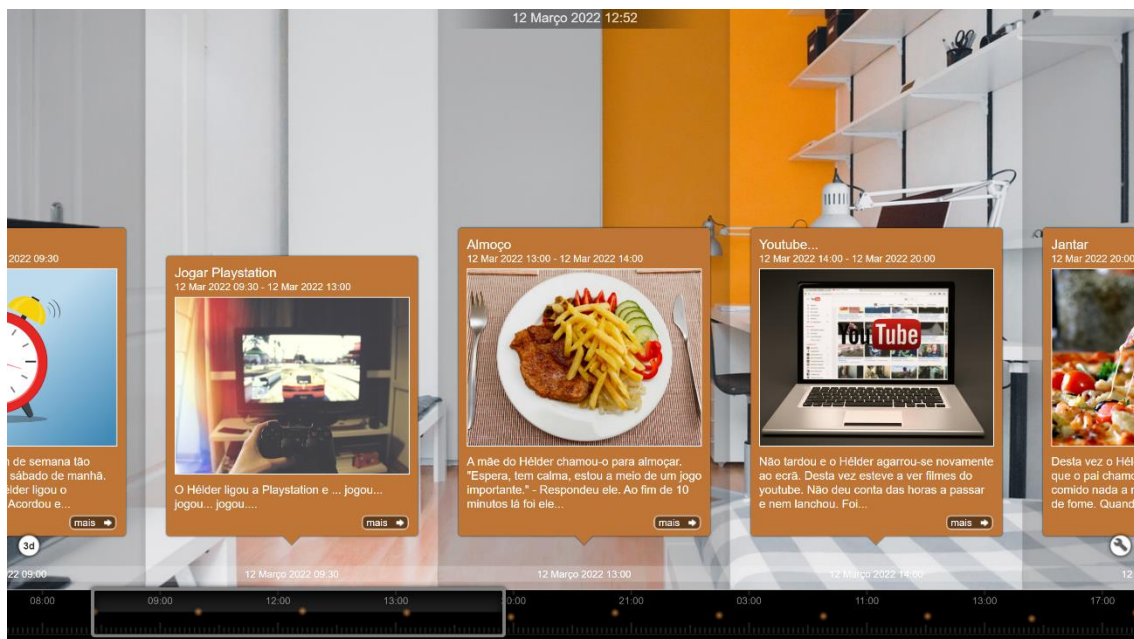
12 Março 2022 12:52

2022 09:30

n de semana tão sábado de manhã. élder ligou o Acordou e...

mais

3d

Jogar Playstation
12 Mar 2022 09:30 - 12 Mar 2022 13:00

O Hélder ligou a Playstation e ... jogou... jogou... jogou....

mais

Almoço
12 Mar 2022 13:00 - 12 Mar 2022 14:00

A mãe do Hélder chamou-o para almoçar. "Espera, tem calma, estou a meio de um jogo importante." - Respondeu ele. Ao fim de 10 minutos lá foi ele...

mais

Youtube...
12 Mar 2022 14:00 - 12 Mar 2022 20:00

YouTube

Não tardou e o Hélder agarrou-se novamente ao ecrã. Desta vez esteve a ver filmes do youtube. Não deu conta das horas a passar e nem lanchou. Foi...

mais

Jantar
12 Mar 2022 20:00

Desta vez o Hél que o pai chamo comido nada a n de fome. Quand

22 09:00

12 Março 2022 09:30

12 Março 2022 13:00

12 Março 2022 14:00

12

08:00 09:00 12:00 13:00 0:00 21:00 03:00 11:00 13:00 17:00